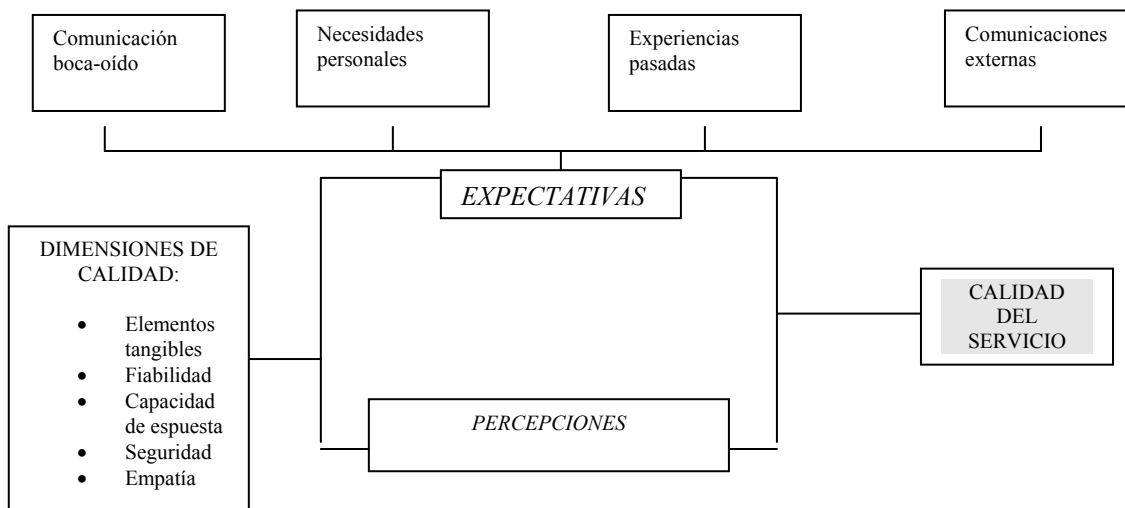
Comunicación boca-oído

Necesidades personales

Experiencias pasadas

Comunicaciones externas

EXPECTATIVAS

DIMENSIONES DE CALIDAD:

- Elementos tangibles
- Fiabilidad
- Capacidad de espuesta
- Seguridad
- Empatía

CALIDAD DEL SERVICIO

PERCEPCIONES